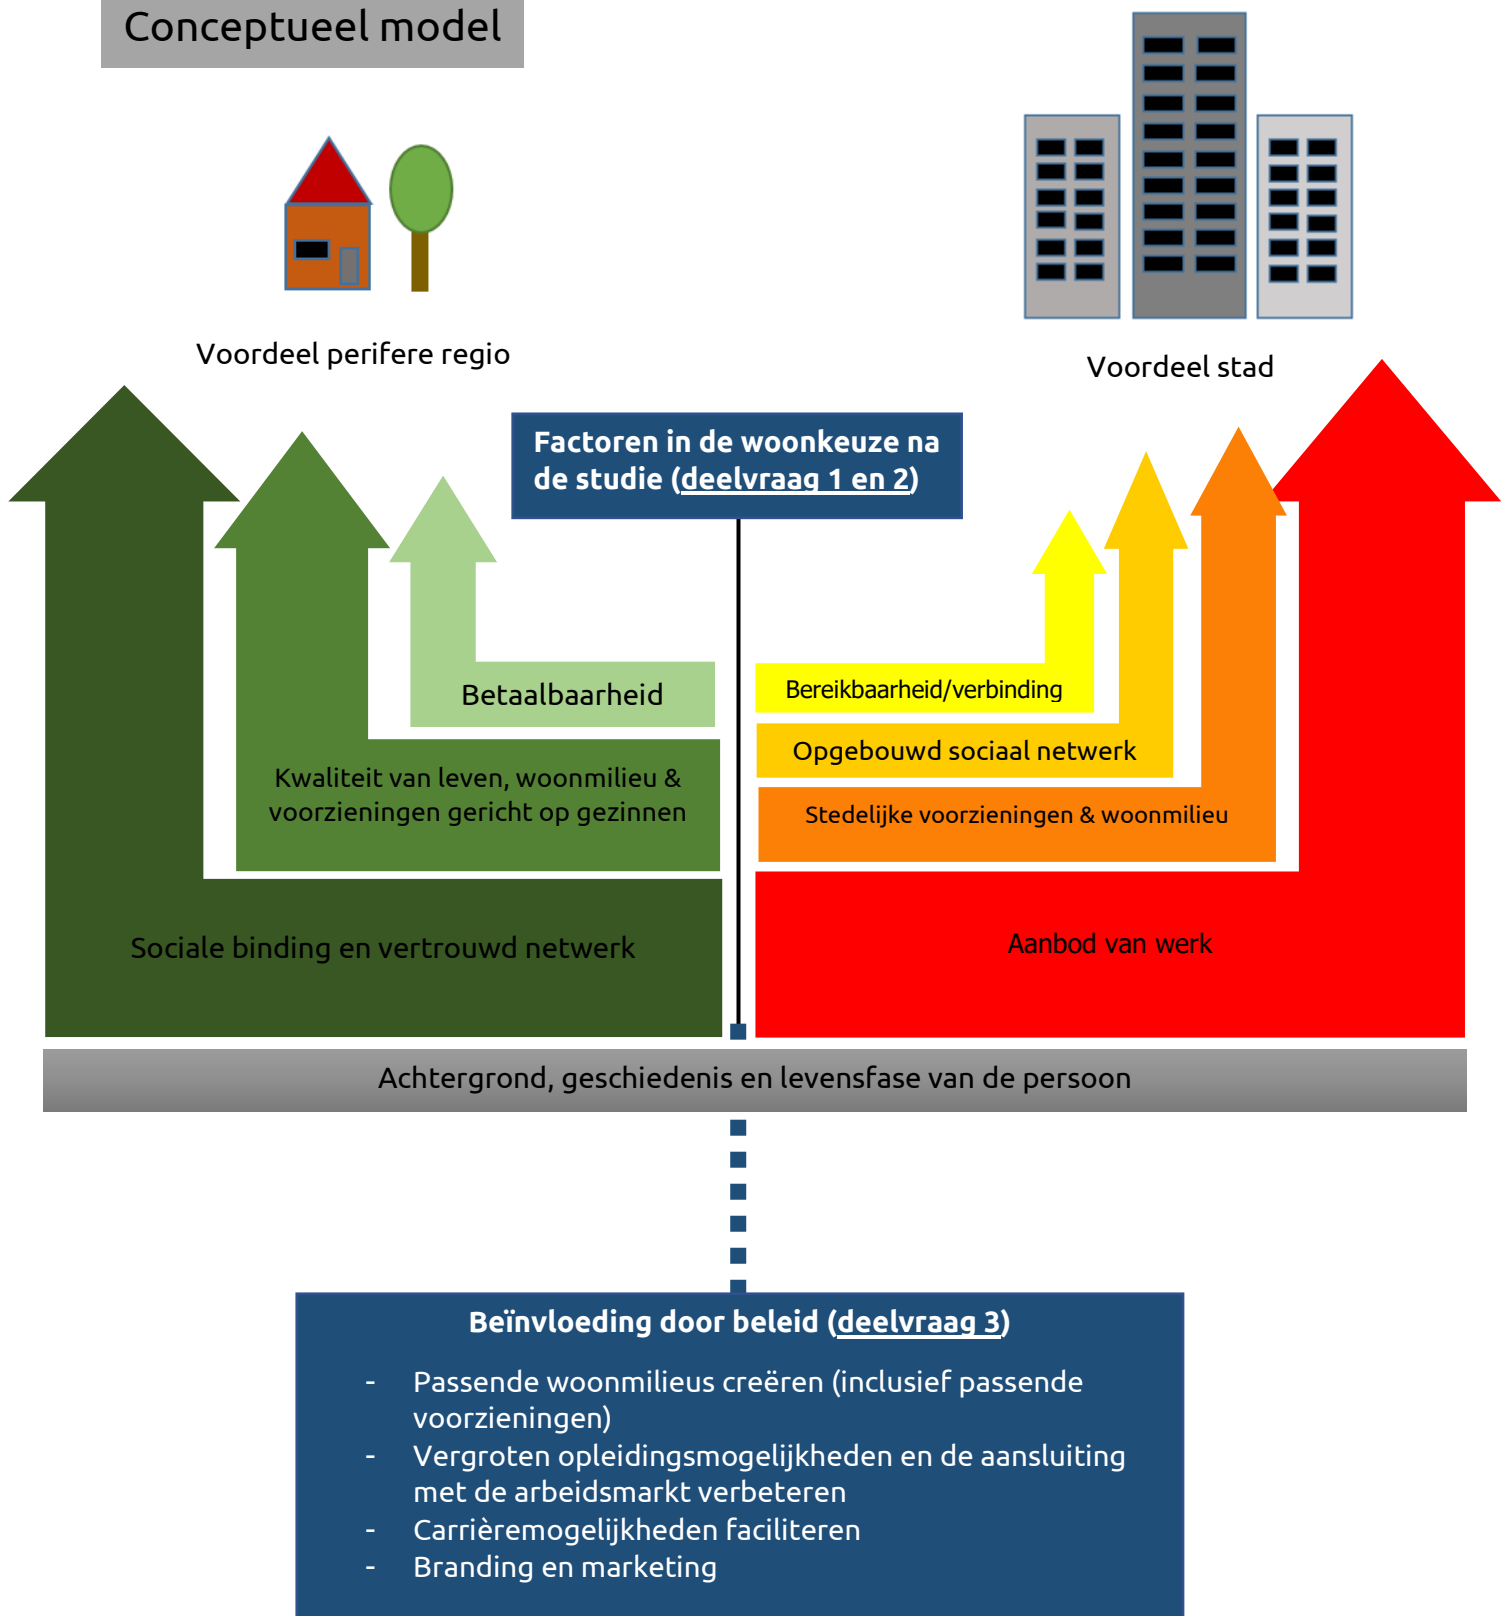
Conceptueel model

Voordeel perifere regio

Voordeel stad

Factoren in de woonkeuze na de studie (deelvraag 1 en 2)

Betaalbaarheid

Kwaliteit van leven, woonmilieu & voorzieningen gericht op gezinnen

Sociale binding en vertrouwd netwerk

Bereikbaarheid/verbinding

Opgebouwd sociaal netwerk

Stedelijke voorzieningen & woonmilieu

Aanbod van werk

Achtergrond, geschiedenis en levensfase van de persoon

Beïnvloeding door beleid (deelvraag 3)

- Passende woonmilieus creëren (inclusief passende voorzieningen)
- Vergroten opleidingsmogelijkheden en de aansluiting met de arbeidsmarkt verbeteren
- Carrièremogelijkheden faciliteren
- Branding en marketing